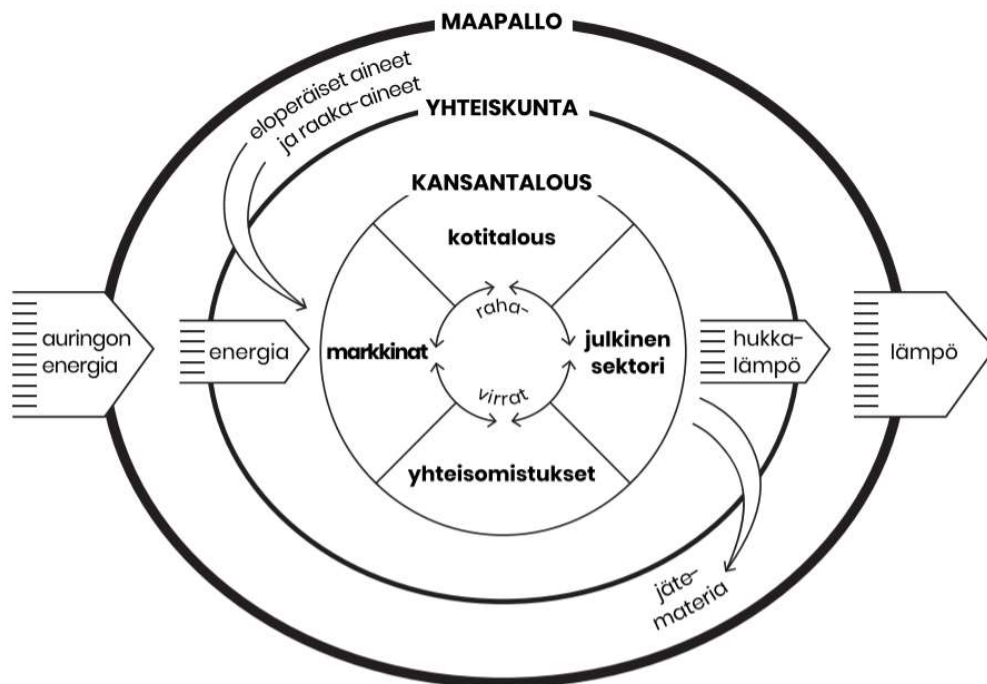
MAAPALLO

eloperäiset aineet ja raaka-aineet

YHTEISKUNTA

KANSANTALOUS

kotitalous

auringon energia

energia

markkinat

raha-

virrat

julkinen sektori

hukkalämpö

lämpö

yhteisomistukset

jätemateria